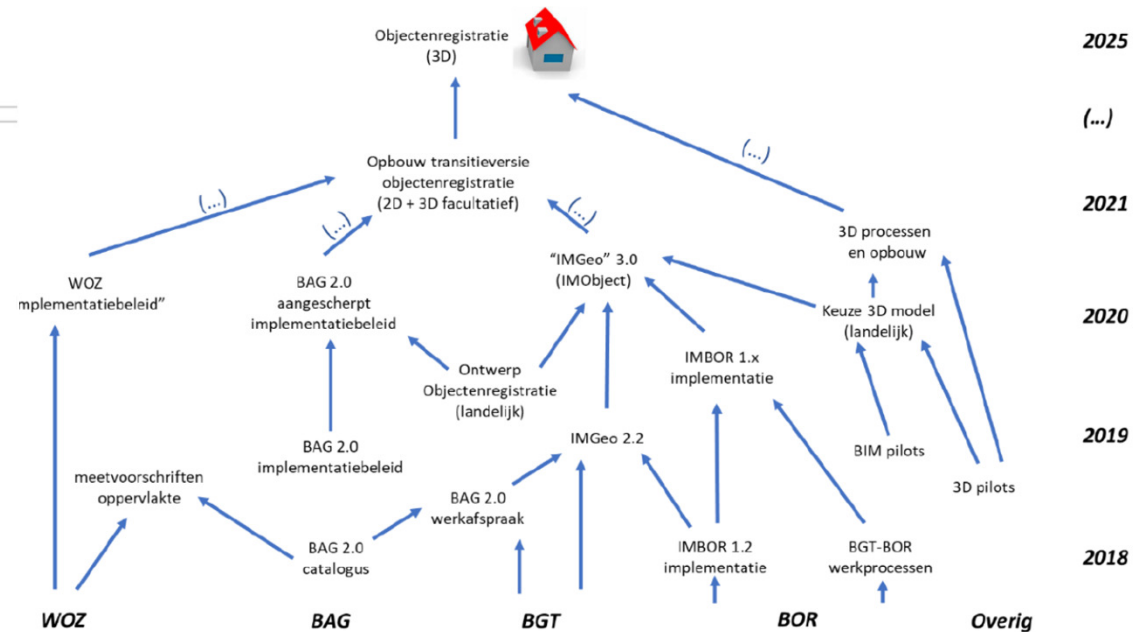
Objectenregistratie
(3D)

2025

(...)

(...)

Opbouw transitieversie
objectenregistratie
(2D + 3D facultatief)

(...)

(...)

(...)

2021

3D processen
en opbouw

WOZ
mplementatiebeleid"

BAG 2.0
aangescherpt
implementatiebeleid

"IMGeo" 3.0
(IMObject)

Keuze 3D model
(landelijk)

2020

Ontwerp
Objectenregistratie
(landelijk)

IMBOR 1.x
implementatie

BAG 2.0
implementatiebeleid

IMGeo 2.2

BIM pilots

2019

meetvoorschriften
oppervlakte

BAG 2.0
werkafspraak

3D pilots

BAG 2.0
catalogus

IMBOR 1.2
implementatie

BGT-BOR
werkprocessen

2018

WOZ

BAG

BGT

BOR

Overig